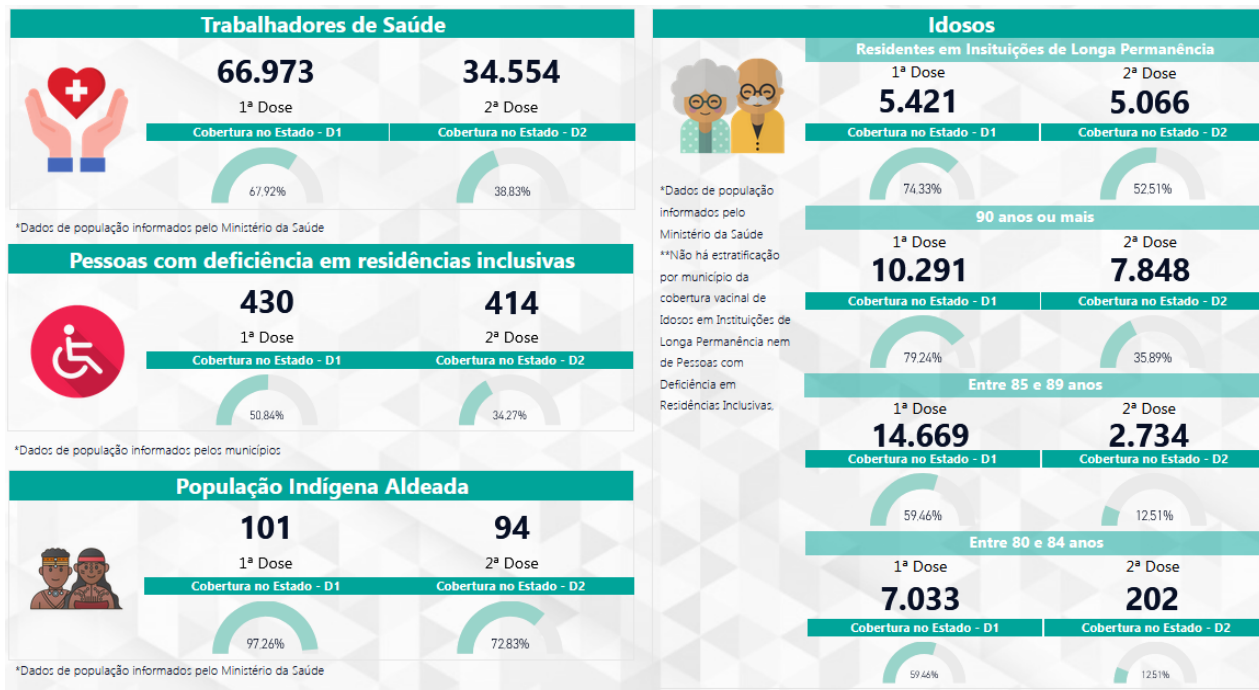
Trabalhadores de Saúde

66.973
1ª Dose
Cobertura no Estado - D1
67.92%

34.554
2ª Dose
Cobertura no Estado - D2
38.83%

*Dados de população informados pelo Ministério da Saúde

Pessoas com deficiência em residências inclusivas

430
1ª Dose
Cobertura no Estado - D1
50.84%

414
2ª Dose
Cobertura no Estado - D2
34.27%

*Dados de população informados pelos municípios

População Indígena Aldeada

101
1ª Dose
Cobertura no Estado - D1
97.26%

94
2ª Dose
Cobertura no Estado - D2
72.83%

*Dados de população informados pelo Ministério da Saúde

Idosos

Residentes em Insituições de Longa Permanência

1ª Dose
5.421
Cobertura no Estado - D1
74.33%

2ª Dose
5.066
Cobertura no Estado - D2
52.51%

*Dados de população informados pelo Ministério da Saúde
**Não há estratificação por município da cobertura vacinal de Idosos em Instituições de Longa Permanência nem de Pessoas com Deficiência em Residências Inclusivas.

90 anos ou mais

1ª Dose
10.291
Cobertura no Estado - D1
79.24%

2ª Dose
7.848
Cobertura no Estado - D2
35.89%

Entre 85 e 89 anos

1ª Dose
14.669
Cobertura no Estado - D1
59.46%

2ª Dose
2.734
Cobertura no Estado - D2
12.51%

Entre 80 e 84 anos

1ª Dose
7.033
Cobertura no Estado - D1
59.46%

2ª Dose
202
Cobertura no Estado - D2
12.51%